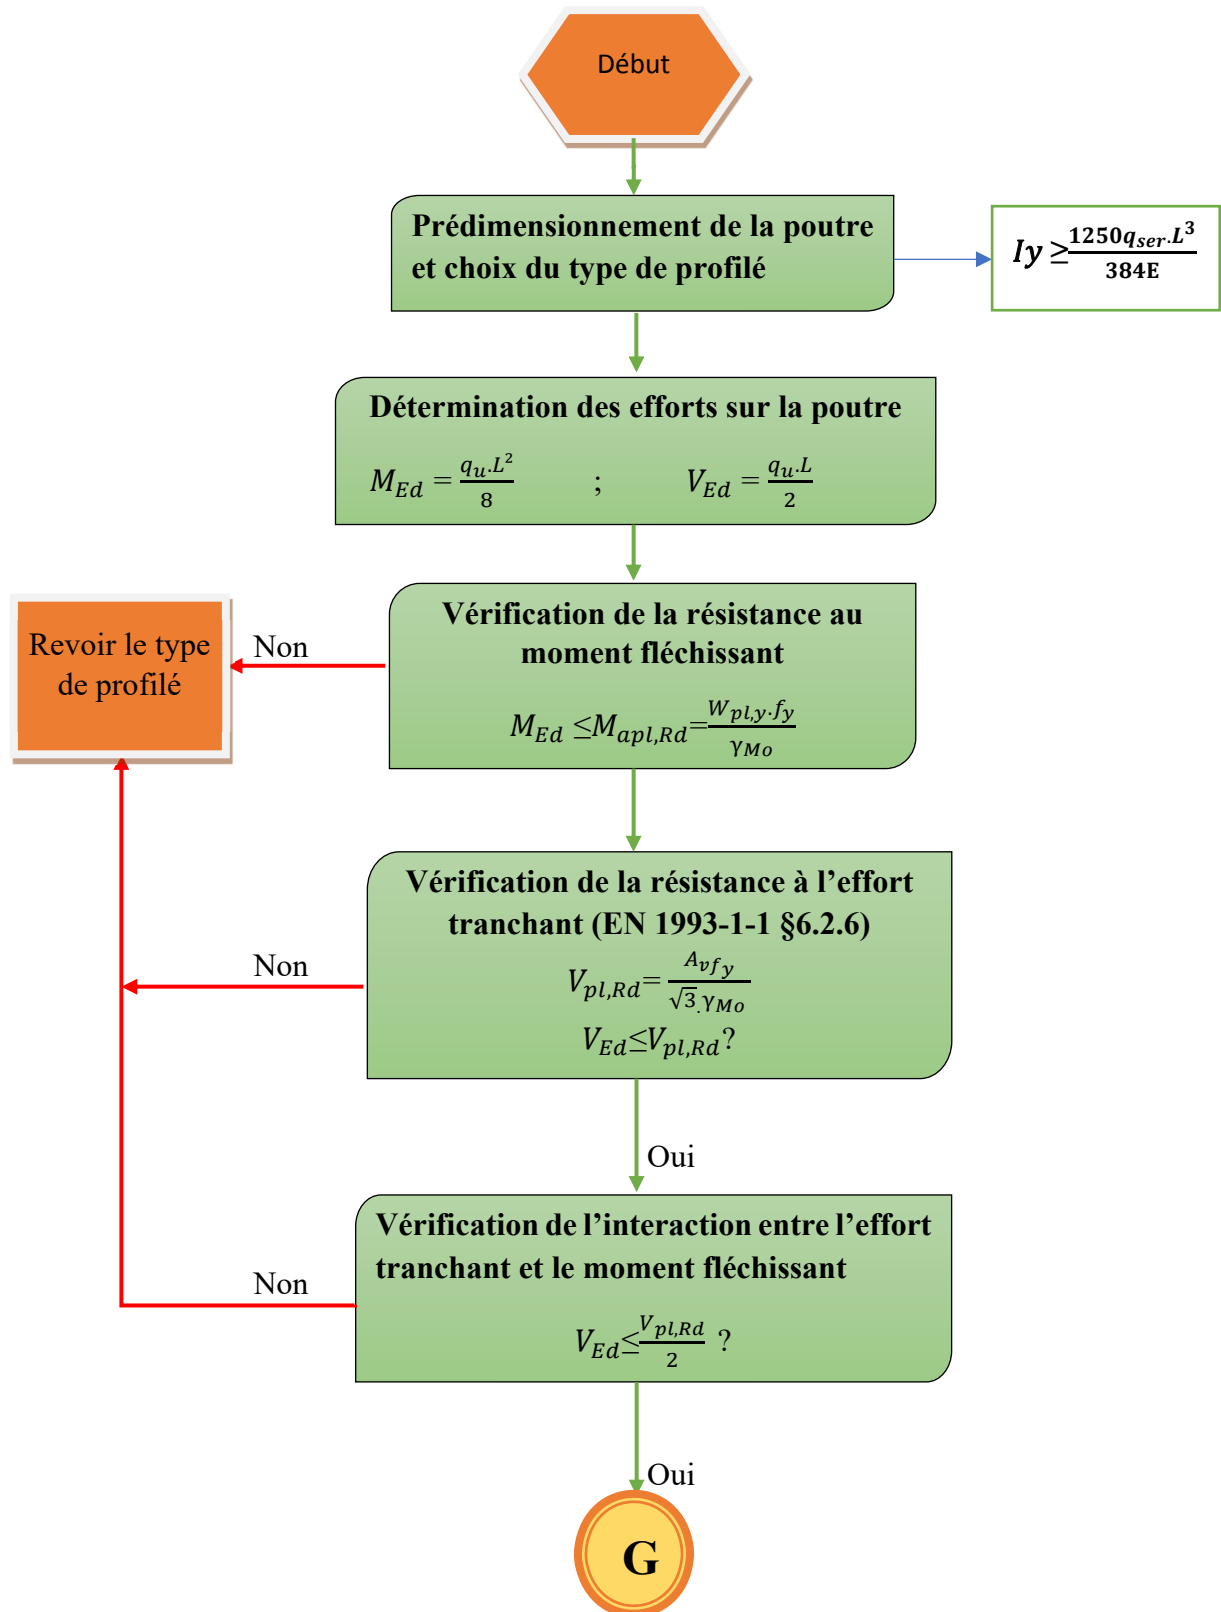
Début

Prédimensionnement de la poutre et choix du type de profilé

$Iy \geq \frac{1250 q_{ser}.L^3}{384E}$

Détermination des efforts sur la poutre

$M_{Ed} = \frac{q_u.L^2}{8}$ ; $V_{Ed} = \frac{q_u.L}{2}$

Revoir le type de profilé

Non

Vérification de la résistance au moment fléchissant

$M_{Ed} \leq M_{apl,Rd} = \frac{W_{pl,y}.f_y}{\gamma_{Mo}}$

Non

Vérification de la résistance à l'effort tranchant (EN 1993-1-1 §6.2.6)

$V_{pl,Rd} = \frac{A_v f_y}{\sqrt{3}.\gamma_{Mo}}$

$V_{Ed} \leq V_{pl,Rd}$?

Oui

Non

Vérification de l'interaction entre l'effort tranchant et le moment fléchissant

$V_{Ed} \leq \frac{V_{pl,Rd}}{2}$ ?

Oui

G